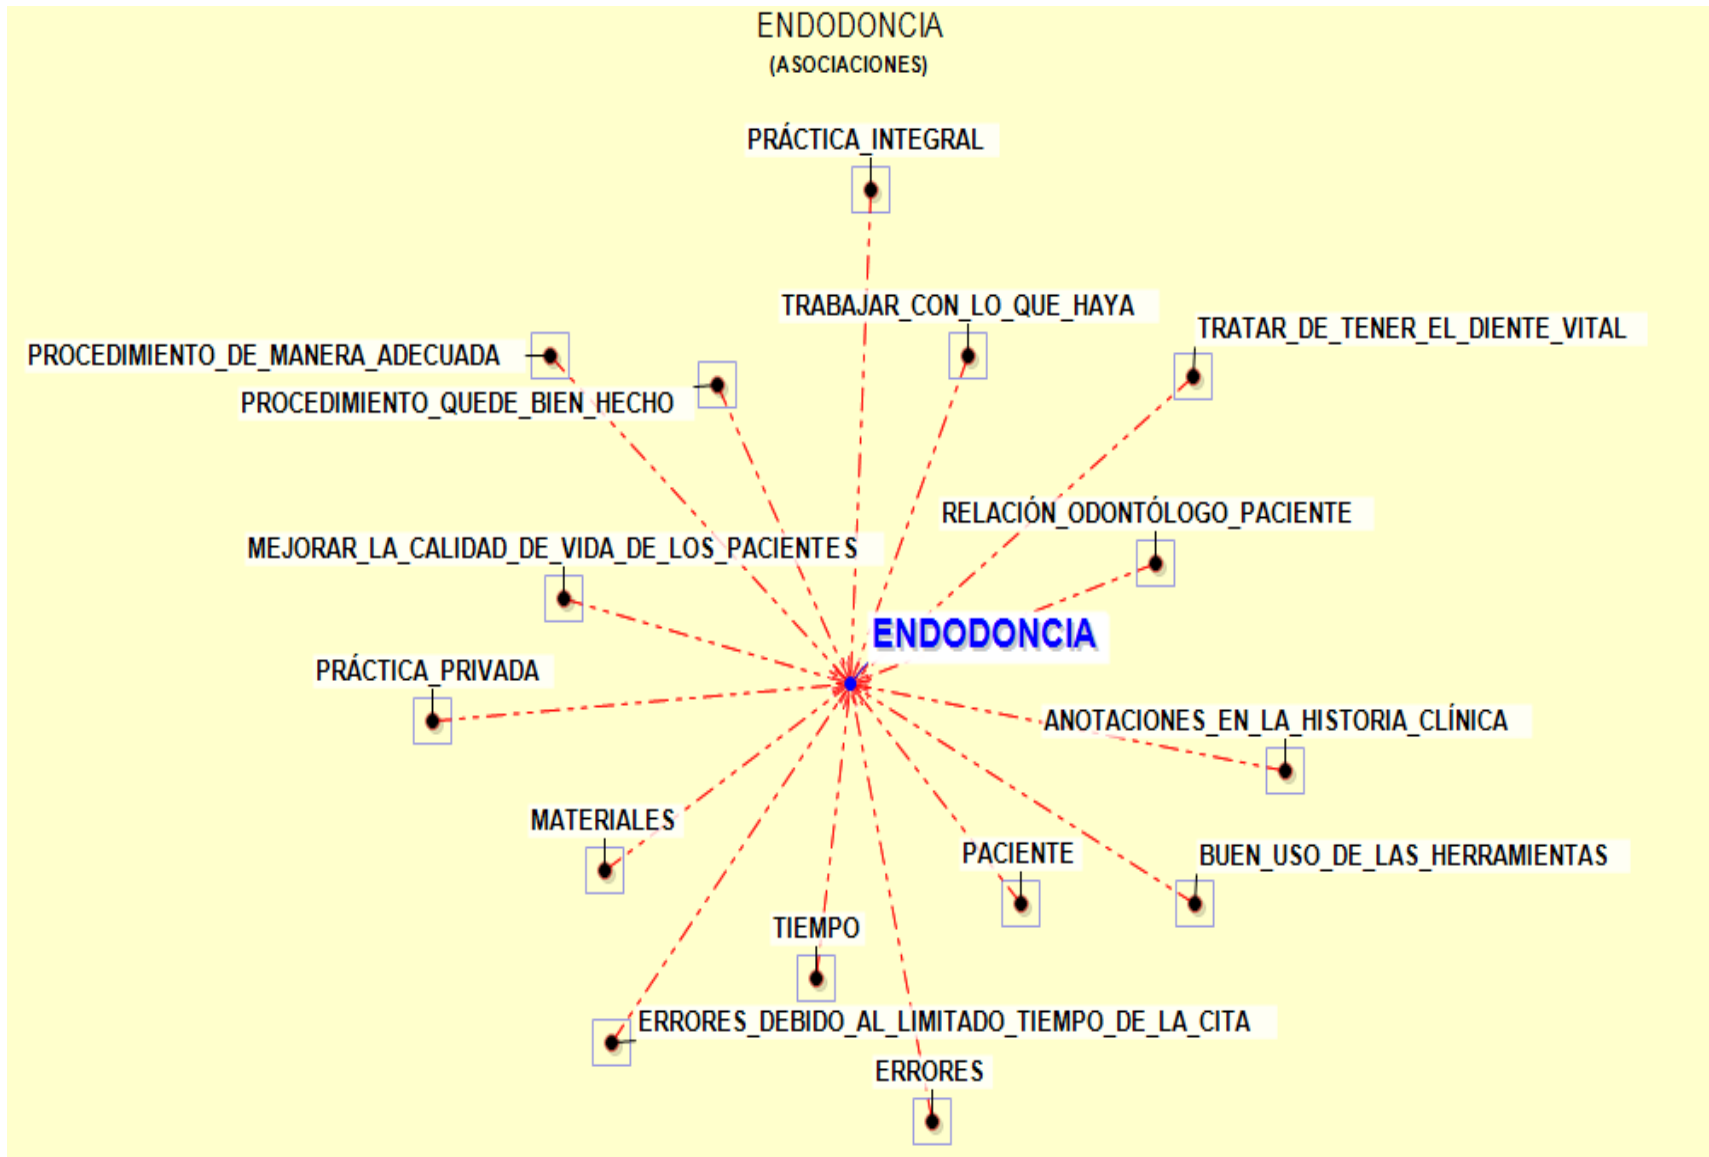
ENDODONCIA
(ASOCIACIONES)

PRÁCTICA_INTEGRAL

TRABAJAR_CON_LO_QUE_HAYA

TRATAR_DE_TENER_EL_DIENTE_VITAL

PROCEDIMIENTO_DE_MANERA_ADECUADA

PROCEDIMIENTO_QUEDE_BIEN_HECHO

RELACIÓN_ODONTÓLOGO_PACIENTE

MEJORAR_LA_CALIDAD_DE_VIDA_DE_LOS_PACIENTES

ENDODONCIA

PRÁCTICA_PRIVADA

ANOTACIONES_EN_LA_HISTORIA_CLÍNICA

MATERIALES

PACIENTE

BUEN_USO_DE_LAS_HERRAMIENTAS

TIEMPO

ERRORES_DEBIDO_AL_LIMITADO_TIEMPO_DE_LA_CITA

ERRORES